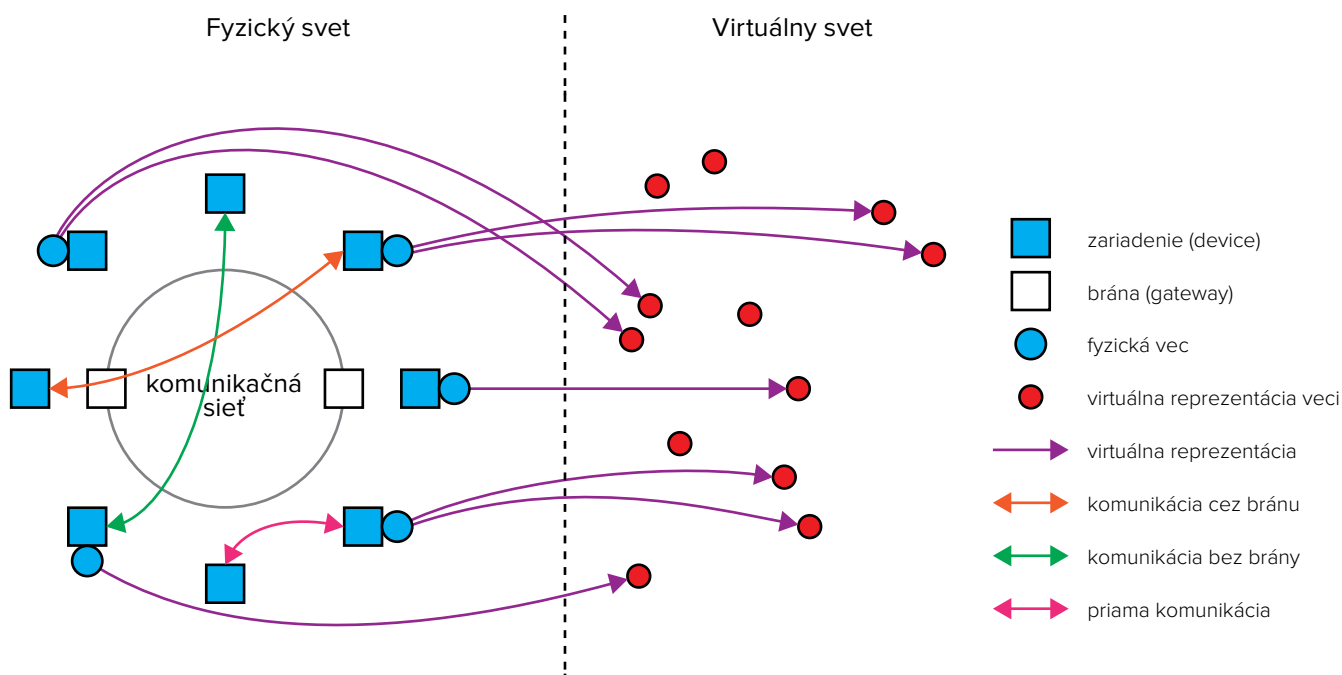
Fyzický svet

Virtuálny svet

komunikačná sieť

zariadenie (device)

brána (gateway)

fyzická vec

virtuálna reprezentácia veci

virtuálna reprezentácia

komunikácia cez bránu

komunikácia bez brány

priama komunikácia